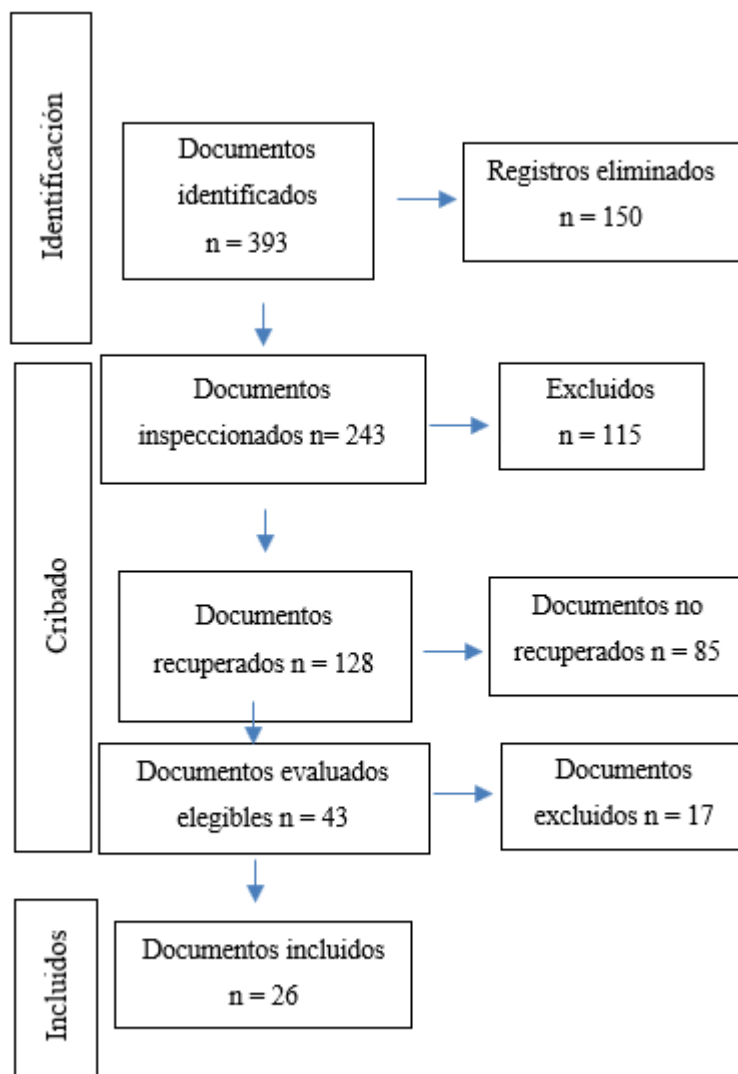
Identificación

Documentos identificados
n = 393

Registros eliminados
n = 150

Cribado

Documentos inspeccionados n= 243

Excluidos
n = 115

Documentos recuperados n = 128

Documentos no recuperados n = 85

Documentos evaluados elegibles n = 43

Documentos excluidos n = 17

Incluidos

Documentos incluidos
n = 26